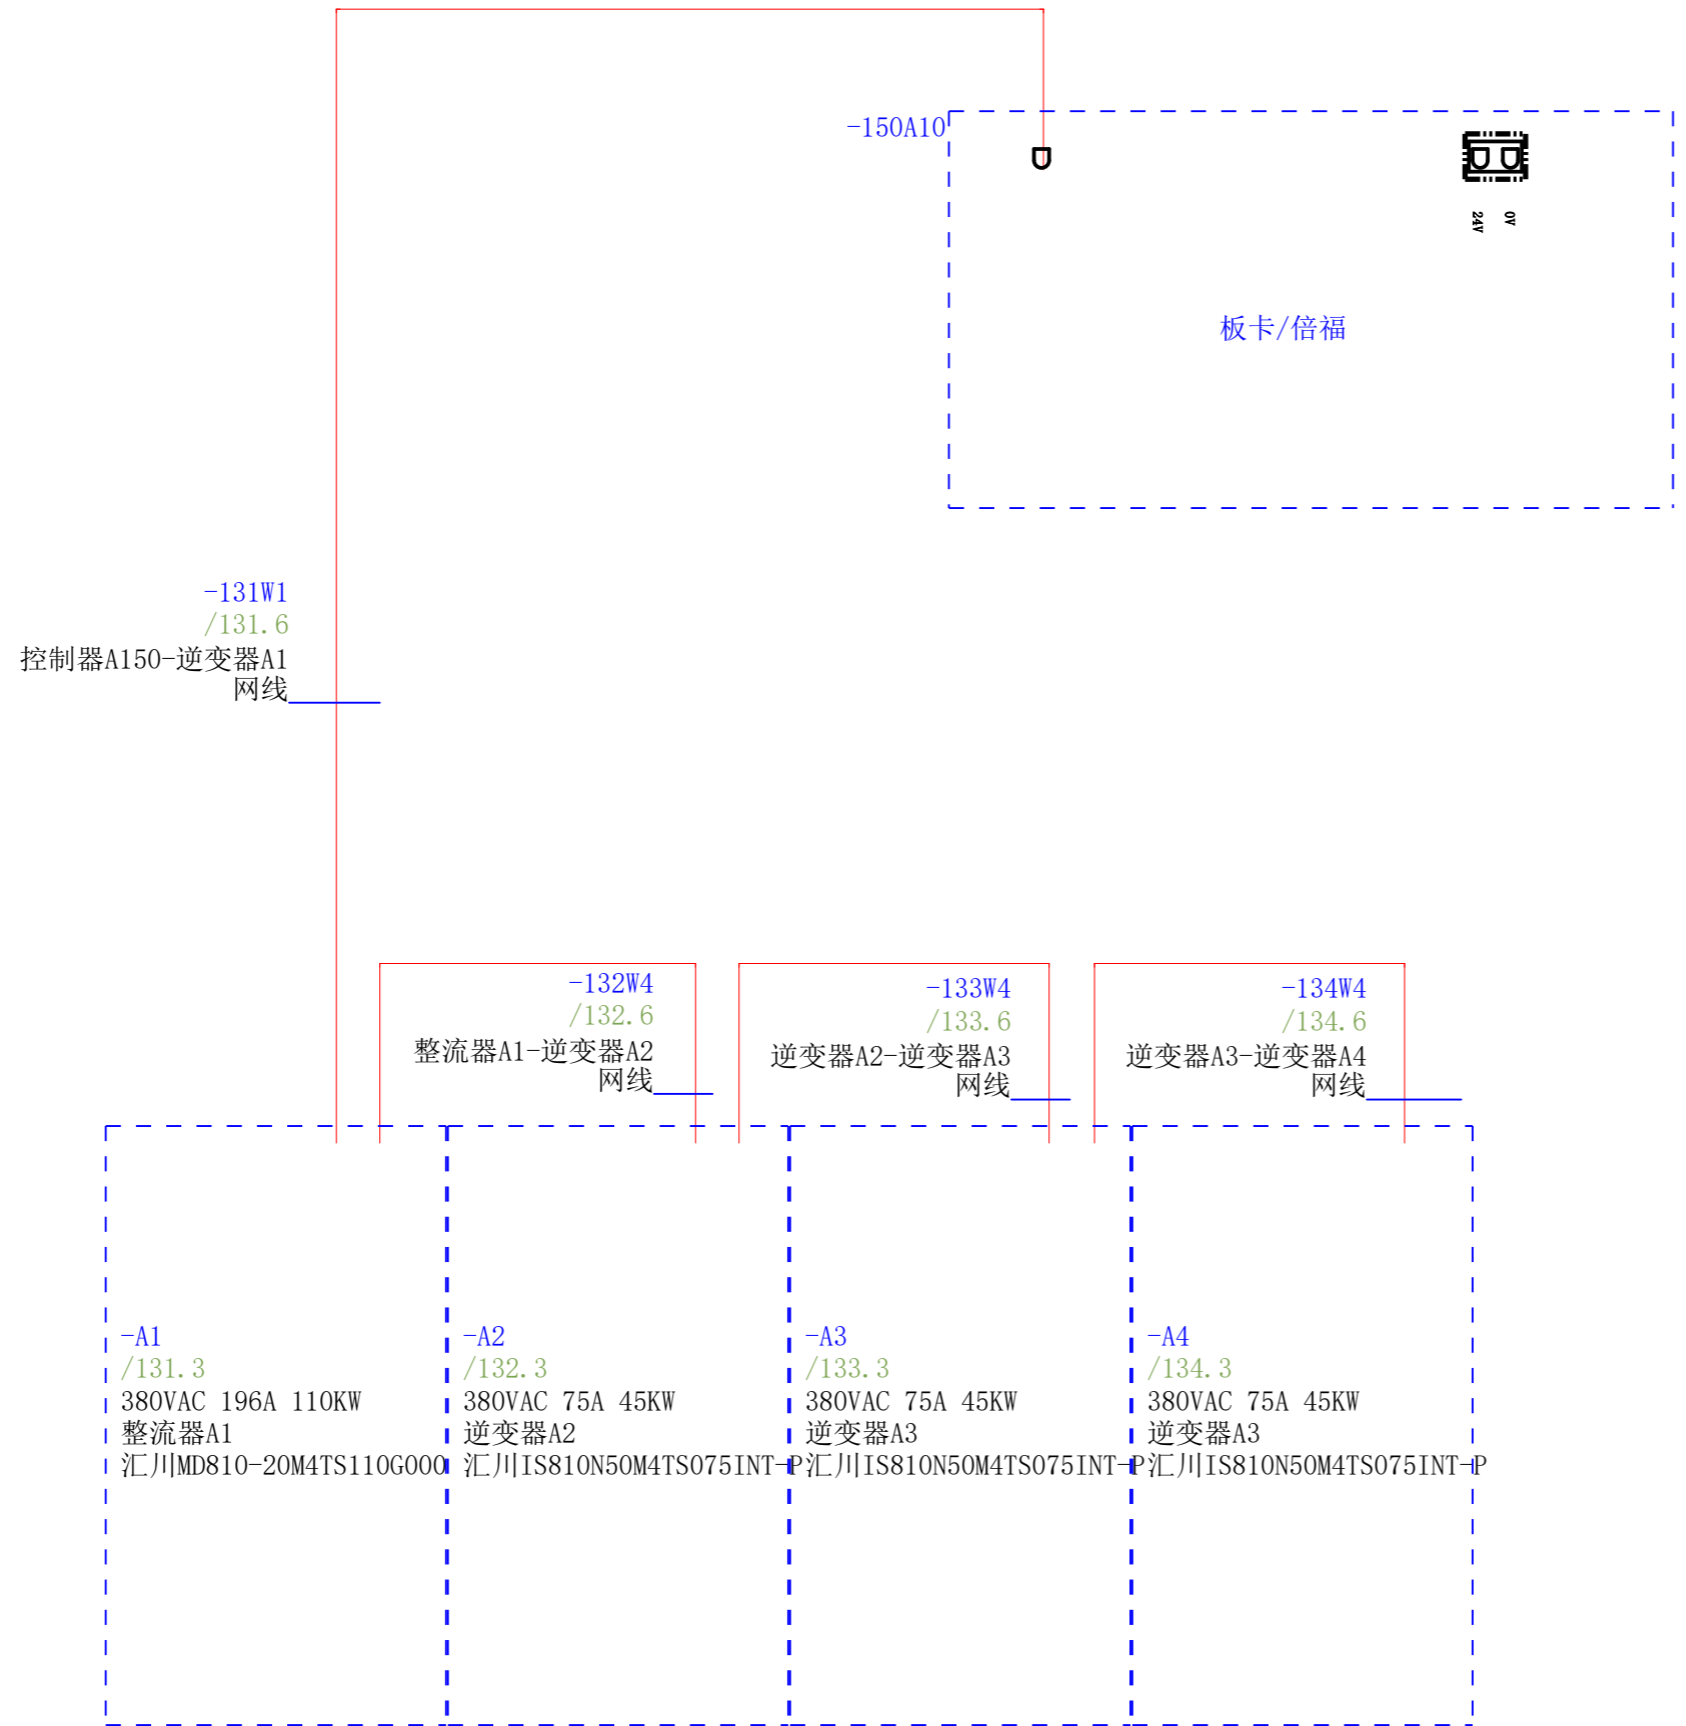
-150A10

24V 0V

板卡/倍福

-131W1
/131.6
控制器A150-逆变器A1
网线

-132W4
/132.6
整流器A1-逆变器A2
网线

-133W4
/133.6
逆变器A2-逆变器A3
网线

-134W4
/134.6
逆变器A3-逆变器A4
网线

-A1
/131.3
380VAC 196A 110KW
整流器A1
汇川MD810-20M4TS110G000

-A2
/132.3
380VAC 75A 45KW
逆变器A2
汇川IS810N50M4TS075INT-P

-A3
/133.3
380VAC 75A 45KW
逆变器A3
汇川IS810N50M4TS075INT-P

-A4
/134.3
380VAC 75A 45KW
逆变器A3
汇川IS810N50M4TS075INT-P